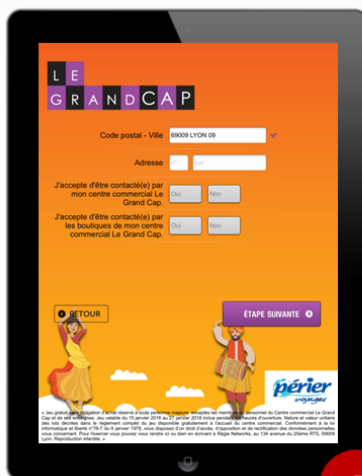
LE GRAND CAP

Code postal - Ville 69009 LYON 09

Adresse n° rue

J'accepte d'être contacté(e) par mon centre commercial Le Grand Cap. Oui Non

J'accepte d'être contacté(e) par les boutiques de mon centre commercial Le Grand Cap. Oui Non

RETOUR

ÉTAPE SUIVANTE

périer voyages

« Jeu gratuit sans obligation d'achat réservé à toute personne majeure, exceptés les membres du personnel du Centre commercial Le Grand Cap et de ses enseignes. Jeu valable du 15 janvier 2016 au 27 janvier 2016 inclus pendant les heures d'ouverture. Nature et valeur unitaire des lots décrites dans le règlement complet du jeu disponible gratuitement à l'accueil du centre commercial. Conformément à la loi informatique et liberté n°78-17 du 6 janvier 1978, vous disposez d'un droit d'accès, d'opposition et de rectification des données personnelles vous concernant. Pour l'exercer vous pouvez vous rendre ici ou bien en écrivant à Régie Networks, au 134 avenue du 25ème RTS, 69009 Lyon. Reproduction interdite. »